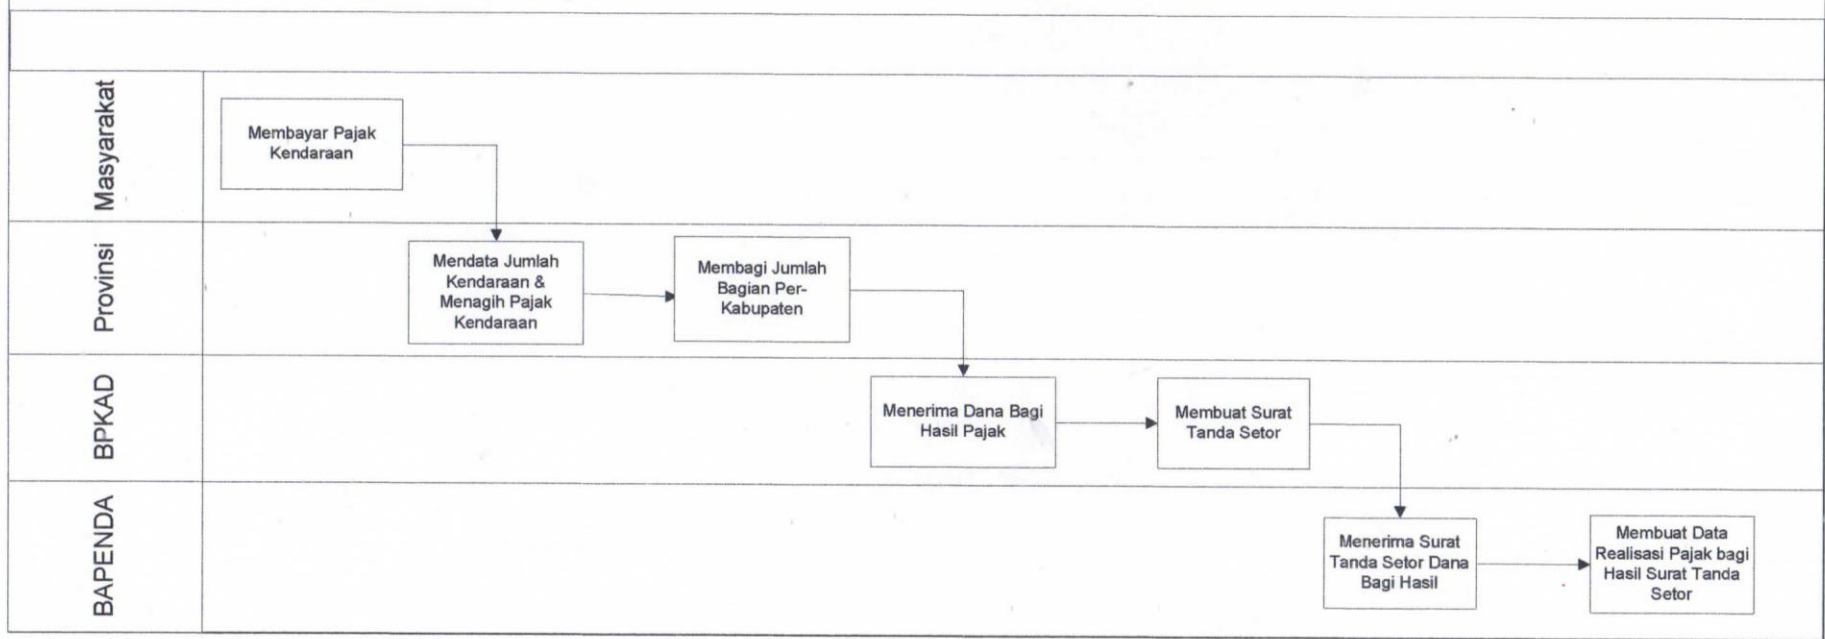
Masyarakat

Membayar Pajak Kendaraan

Provinsi

Mendata Jumlah Kendaraan & Menagih Pajak Kendaraan

Membagi Jumlah Bagian Per-Kabupaten

BPKAD

Menerima Dana Bagi Hasil Pajak

Membuat Surat Tanda Setor

BAPENDA

Menerima Surat Tanda Setor Dana Bagi Hasil

Membuat Data Realisasi Pajak bagi Hasil Surat Tanda Setor